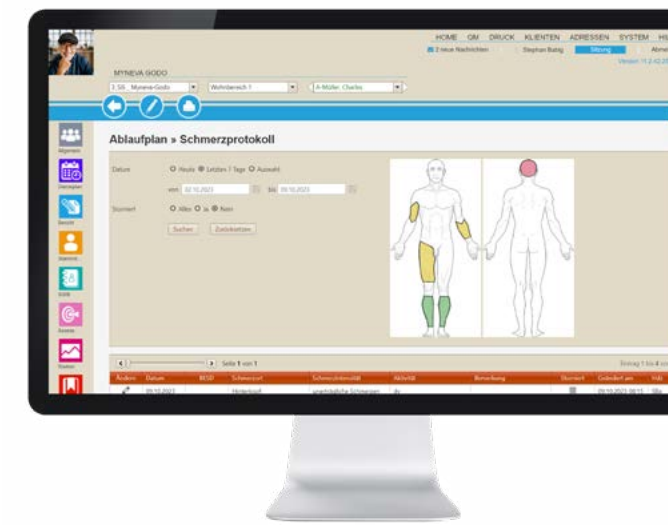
HOME QM DRUCK KLIENTEN ADRESSEN SYSTEM HI

2 neue Nachrichten Stephan Butag Sitzung Abme

Version 11.2

MYNEVA GODO

1.SB Myneva-Godo Wohnbereich 1 A-Müller, Charles

Allgemein

Dienstplan

Bericht

Stammd.

Kinik

Assess

Vitalwert

Ablaufplan » Schmerzprotokoll

Datum Heute Letzten 7 Tage Auswahl

von 02.10.2023 bis 09.10.2023

Storniert Alles Ja Nein

Suchen Zurücksetzen

Seite 1 von 1

Eintrag 1 bis 4 von

| Ändern | Datum | BESD | Schmerzort | Schmerzintensität | Aktivität | Bemerkung | Storniert | Geändert am | Von |
|---|---|---|---|---|---|---|---|---|---|
| | 09.10.2023 | | Hinterkopf | unerträgliche Schmerzen | Ar | | | 09.10.2023 08:13 | Stu |